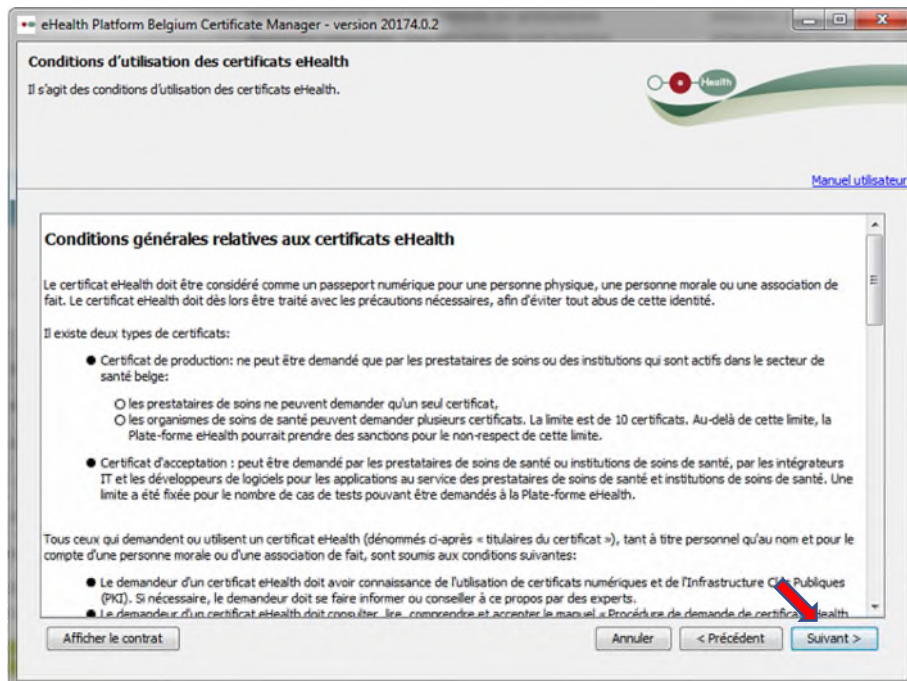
eHealth Platform Belgium Certificate Manager - version 20174.0.2

Conditions d'utilisation des certificats eHealth

Il s'agit des conditions d'utilisation des certificats eHealth.

Health

Manuel utilisateur

Conditions générales relatives aux certificats eHealth

Le certificat eHealth doit être considéré comme un passeport numérique pour une personne physique, une personne morale ou une association de fait. Le certificat eHealth doit dès lors être traité avec les précautions nécessaires, afin d'éviter tout abus de cette identité.

Il existe deux types de certificats:

- Certificat de production: ne peut être demandé que par les prestataires de soins ou des institutions qui sont actifs dans le secteur de santé belge:
  - les prestataires de soins ne peuvent demander qu'un seul certificat,
  - les organismes de soins de santé peuvent demander plusieurs certificats. La limite est de 10 certificats. Au-delà de cette limite, la Plate-forme eHealth pourrait prendre des sanctions pour le non-respect de cette limite.
- Certificat d'acceptation : peut être demandé par les prestataires de soins de santé ou institutions de soins de santé, par les intégrateurs IT et les développeurs de logiciels pour les applications au service des prestataires de soins de santé et institutions de soins de santé. Une limite a été fixée pour le nombre de cas de tests pouvant être demandés à la Plate-forme eHealth.

Tous ceux qui demandent ou utilisent un certificat eHealth (dénommés ci-après « titulaires du certificat »), tant à titre personnel qu'au nom et pour le compte d'une personne morale ou d'une association de fait, sont soumis aux conditions suivantes:

- Le demandeur d'un certificat eHealth doit avoir connaissance de l'utilisation de certificats numériques et de l'Infrastructure C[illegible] Publiques (PKI). Si nécessaire, le demandeur doit se faire informer ou conseiller à ce propos par des experts.
- Le demandeur d'un certificat eHealth doit consulter, lire, comprendre et accepter le manuel « Procédure de demande de certifica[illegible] eHealth

Afficher le contrat

Annuler

< Précédent

Suivant >